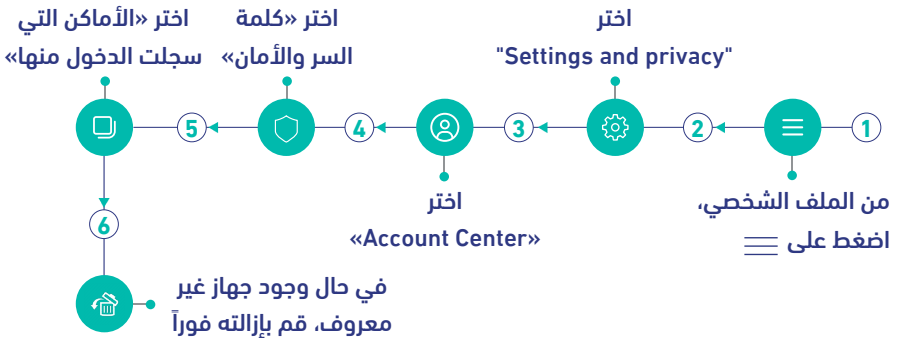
1

من الملف الشخصي، اضغط على ☰

2

اختر "Settings and privacy"

3

اختر «Account Center»

4

اختر «كلمة السر والأمان»

5

اختر «الأماكن التي سجلت الدخول منها»

6

في حال وجود جهاز غير معروف، قم بإزالته فوراً